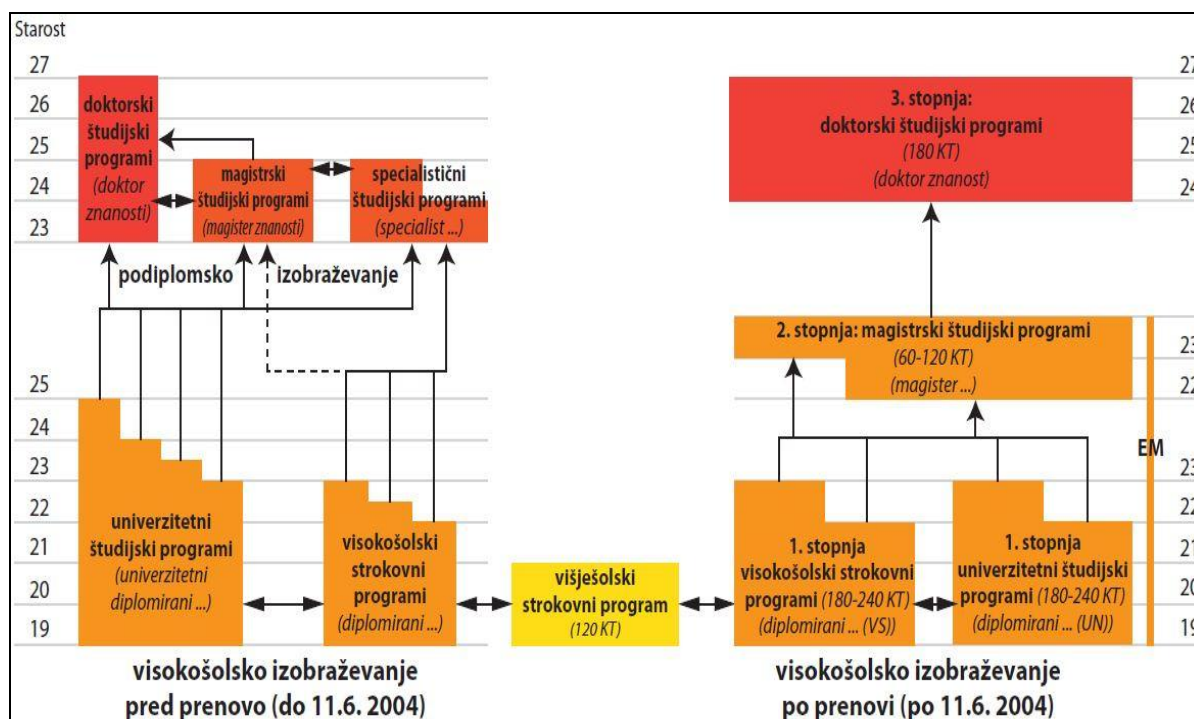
Starost
27
26
25
24
23

doktorski študijski programi (doktor znanosti)

magistrski študijski programi (magister znanosti)

specialistični študijski programi (specialist ...)

podiplomsko izobraževanje

25
24
23
22
21
20
19

univerzitetni študijski programi (univerzitetni diplomirani ...)

visokošolski strokovni programi (diplomirani ...)

višješolski strokovni program (120 KT)

visokošolsko izobraževanje pred prenovo (do 11.6. 2004)

3. stopnja: doktorski študijski programi (180 KT) (doktor znanost)

2. stopnja: magistrski študijski programi (60-120 KT) (magister ...)

EM

1. stopnja visokošolski strokovni programi (180-240 KT) (diplomirani ... (VS))

1. stopnja univerzitetni študijski programi (180-240 KT) (diplomirani ... (UN))

visokošolsko izobraževanje po prenovi (po 11.6. 2004)

27
26
25
24
23
22
23
22
21
20
19